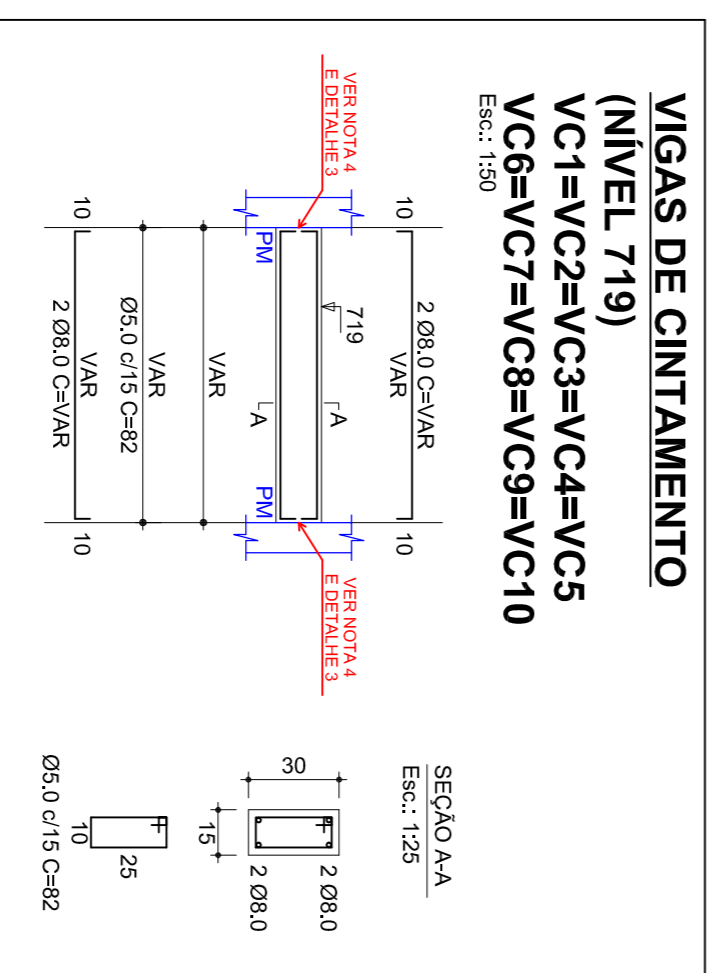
VIGAS DE CINTAMENTO
(NÍVEL 719)
VC1=VC2=VC3=VC4=VC5
VC6=VC7=VC8=VC9=VC10
Esc.: 1:50

VER NOTA 4
E DETALHE 3

VER NOTA 4
E DETALHE 3

10
2 Ø8.0 C=VAR
VAR
10

719

A
A

PM
PM

VAR

VAR
Ø5.0 c/15 C=82

10
VAR
2 Ø8.0 C=VAR
10

SEÇÃO A-A
Esc.: 1:25

30
15
2 Ø8.0
2 Ø8.0

10
25
Ø5.0 c/15 C=82